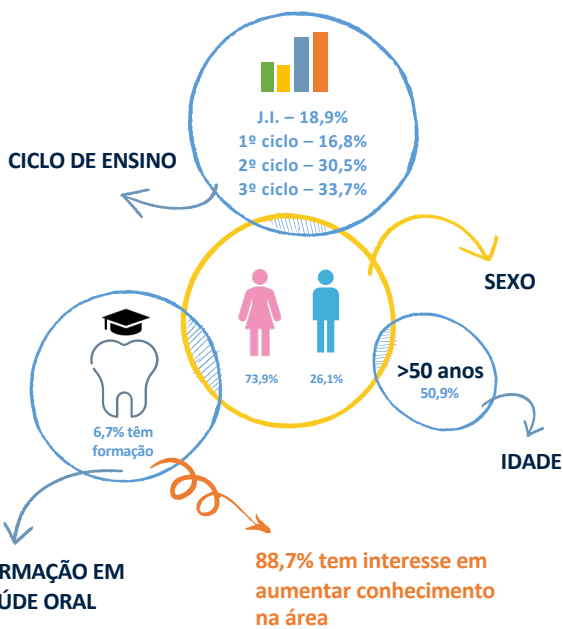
J.I. – 18,9%
1º ciclo – 16,8%
2º ciclo – 30,5%
3º ciclo – 33,7%

CICLO DE ENSINO

SEXO

73,9%

26,1%

>50 anos
50,9%

IDADE

6,7% têm formação

RMAÇÃO EM
ÚDE ORAL

88,7% tem interesse em aumentar conhecimento na área